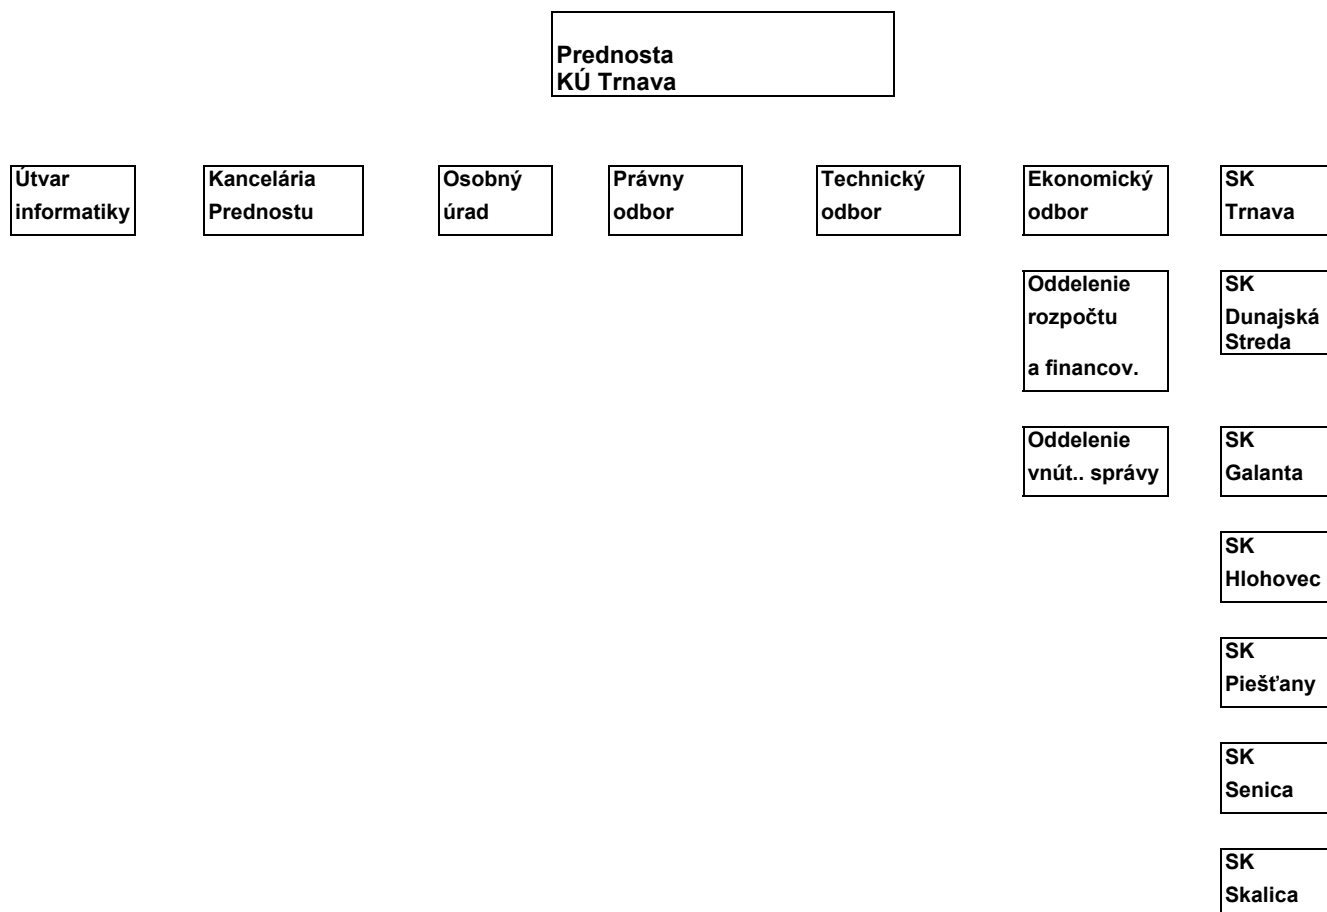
Prednosta
KÚ Trnava

Útvar informatiky

Kancelária Prednostu

Osobný úrad

Právny odbor

Technický odbor

Ekonomický odbor

Oddelenie rozpočtu a financov.

Oddelenie vnút.. správy

SK Trnava

SK Dunajská Streda

SK Galanta

SK Hlohovec

SK Piešťany

SK Senica

SK Skalica